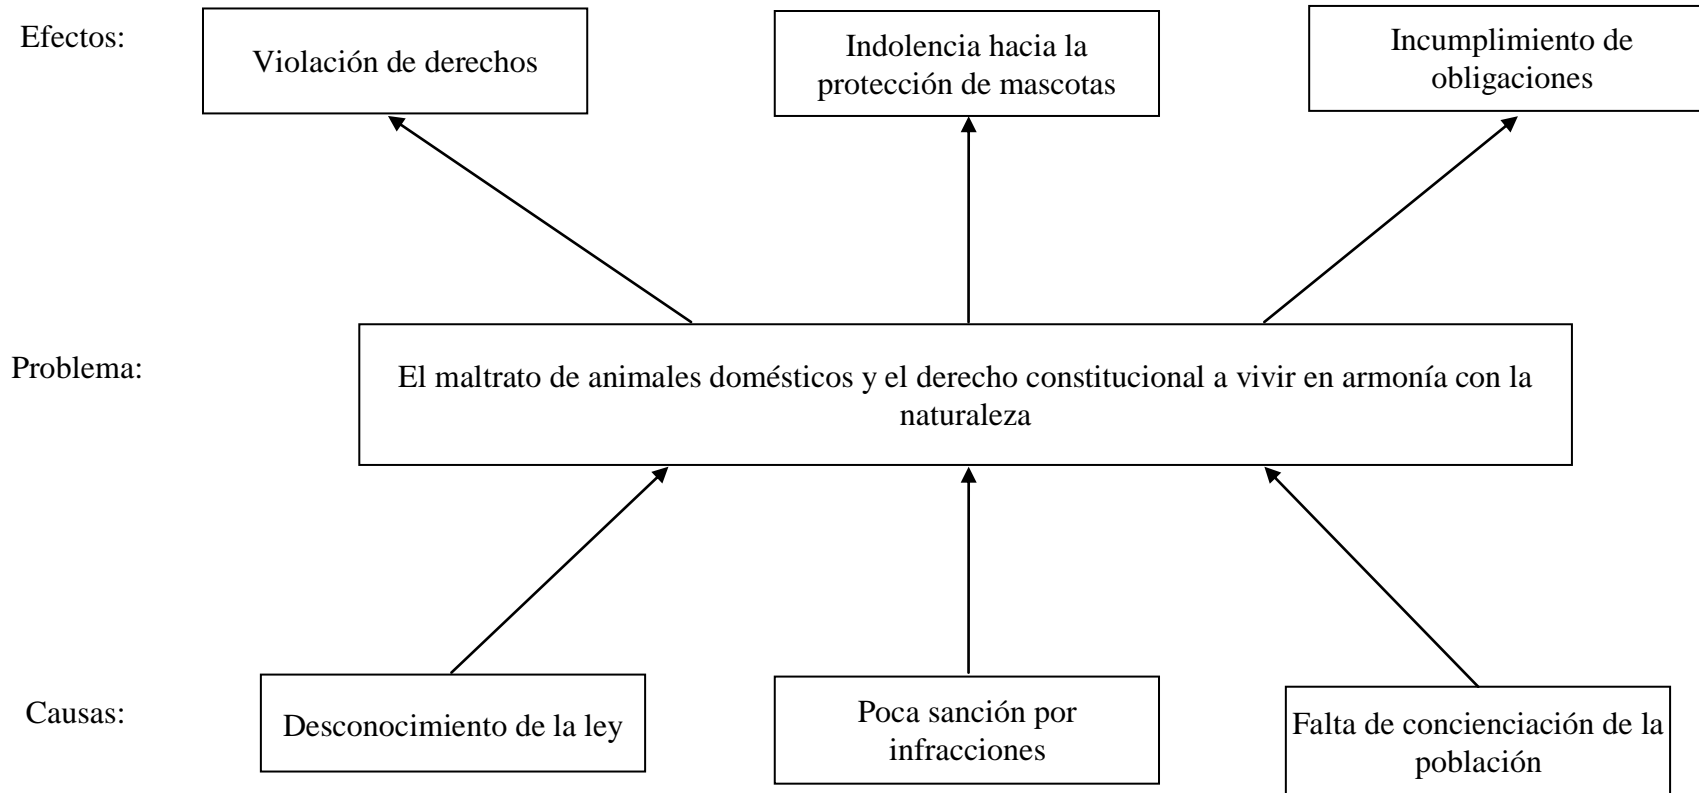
Efectos:

Violación de derechos

Indolencia hacia la protección de mascotas

Incumplimiento de obligaciones

Problema:

El maltrato de animales domésticos y el derecho constitucional a vivir en armonía con la naturaleza

Causas:

Desconocimiento de la ley

Poca sanción por infracciones

Falta de concienciación de la población